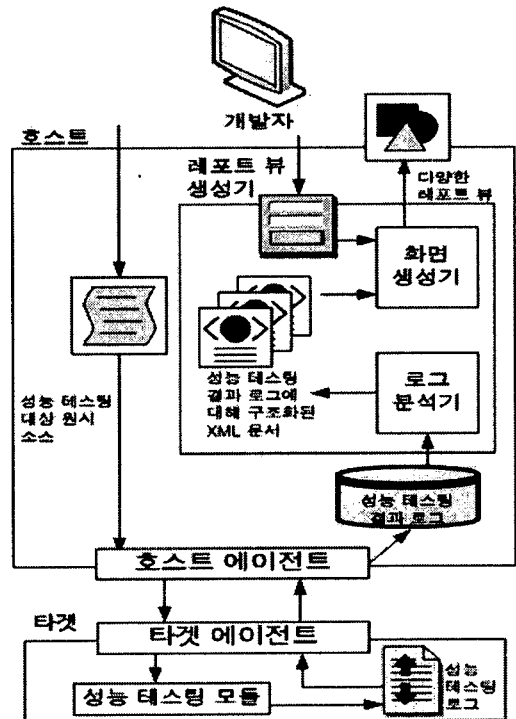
개발자

호스트

레포트 뷰 생성기

다양한 레포트 뷰

화면 생성기

성능 테스팅 대상 원시 소스

성능 테스팅 결과 로그에 대해 구조화된 XML 문서

로그 분석기

성능 테스팅 결과 로그

호스트 에이전트

타겟

타겟 에이전트

성능 테스팅 모듈

성능 테스팅 로그